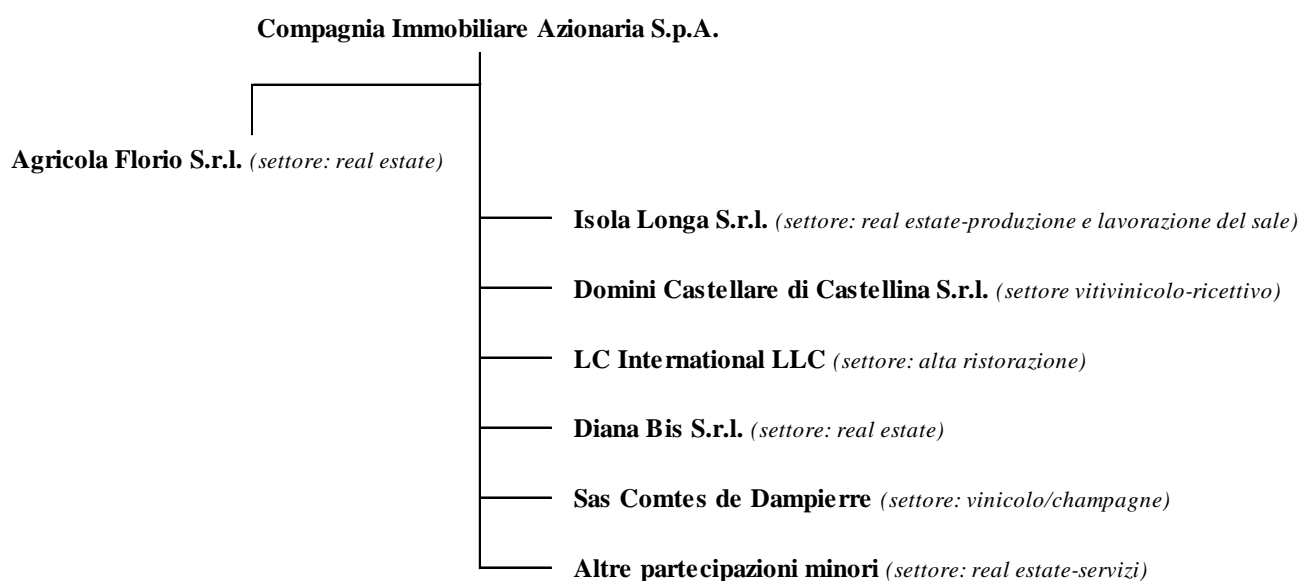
Compagnia Immobiliare Azionaria S.p.A.

Agricola Florio S.r.l. (settore: real estate)

Isola Longa S.r.l. (settore: real estate-produzione e lavorazione del sale)

Domini Castellare di Castellina S.r.l. (settore vitivinicolo-ricettivo)

LC International LLC (settore: alta ristorazione)

Diana Bis S.r.l. (settore: real estate)

Sas Comtes de Dampierre (settore: vinicolo/champagne)

Altre partecipazioni minori (settore: real estate-servizi)